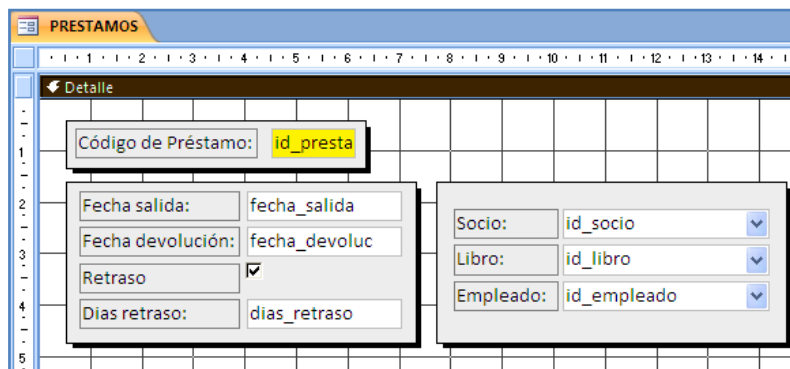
PRESTAMOS

1 2 3 4 5 6 7 8 9 10 11 12 13 14

Detalle

1
2
3
4
5

Código de Préstamo: id_presta

Fecha salida: fecha_salida
Fecha devolución: fecha_devoluc
Retraso
Dias retraso: dias_retraso

Socio: id_socio
Libro: id_libro
Empleado: id_empleado